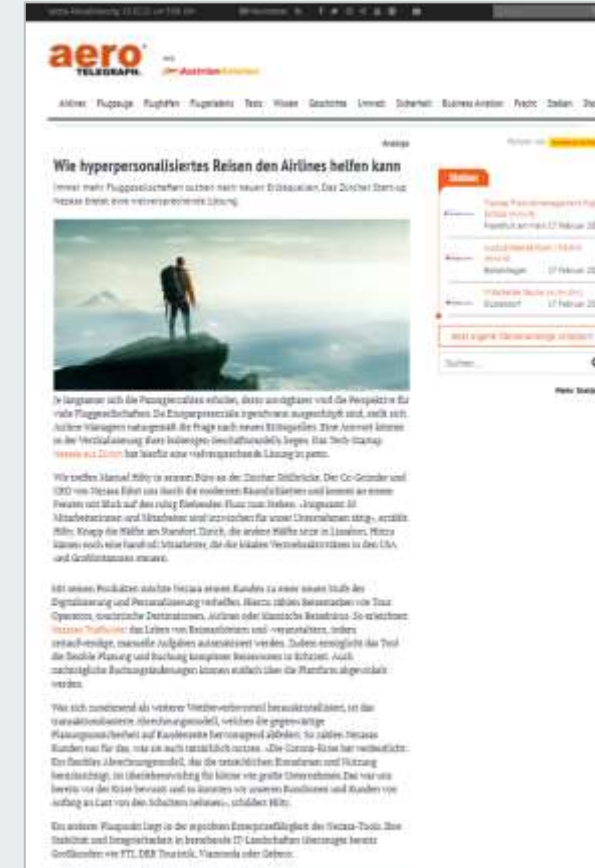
aero TELEGRAPH

Airlines Flugzeuge Flughäfen Flugreisen Tests Wissen Geschichte Umwelt Sicherheit Business Aviation Fracht Stellen

Anzeige

Wie hyperpersonalisiertes Reisen den Airlines helfen kann

Immer mehr Fluggesellschaften suchen nach neuen Erlösquellen. Das Zürcher Start-up Nezasa bietet eine vielversprechende Lösung.

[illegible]

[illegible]

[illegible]

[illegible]

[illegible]

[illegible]

Stellen

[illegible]

Suchen

Mehr Stellen